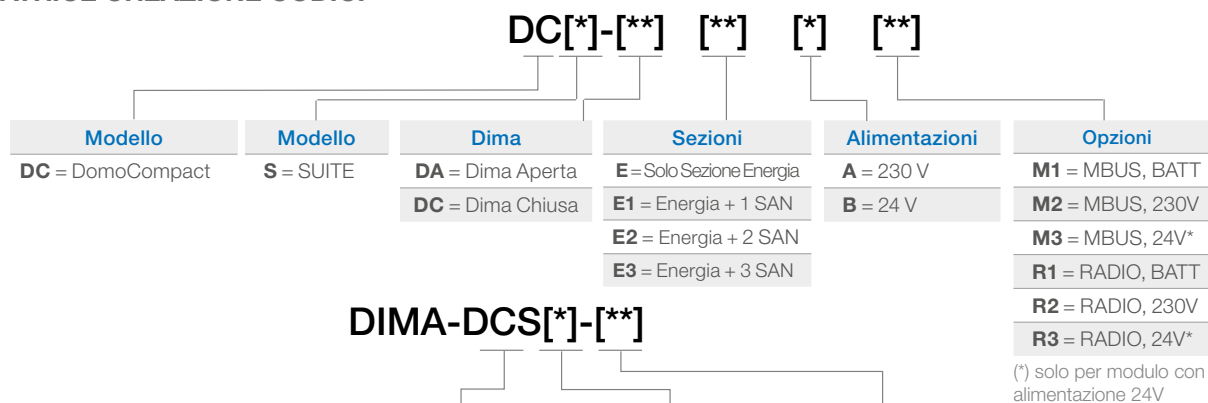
DC[*]-[**] [**] [*] [**]

| Modello | Modello | Dima | Sezioni | Alimentazioni | Opzioni |
|---|---|---|---|---|---|
| **DC** = DomoCompact | **S** = SUITE | **DA** = Dima Aperta | **E** = Solo Sezione Energia | **A** = 230 V | **M1** = MBUS, BATT |
| | | **DC** = Dima Chiusa | **E1** = Energia + 1 SAN | **B** = 24 V | **M2** = MBUS, 230V |
| | | | **E2** = Energia + 2 SAN | | **M3** = MBUS, 24V* |
| | | | **E3** = Energia + 3 SAN | | **R1** = RADIO, BATT |
| | | | | | **R2** = RADIO, 230V |
| | | | | | **R3** = RADIO, 24V* |

(*) solo per modulo con alimentazione 24V

DIMA-DCS[*]-[**]